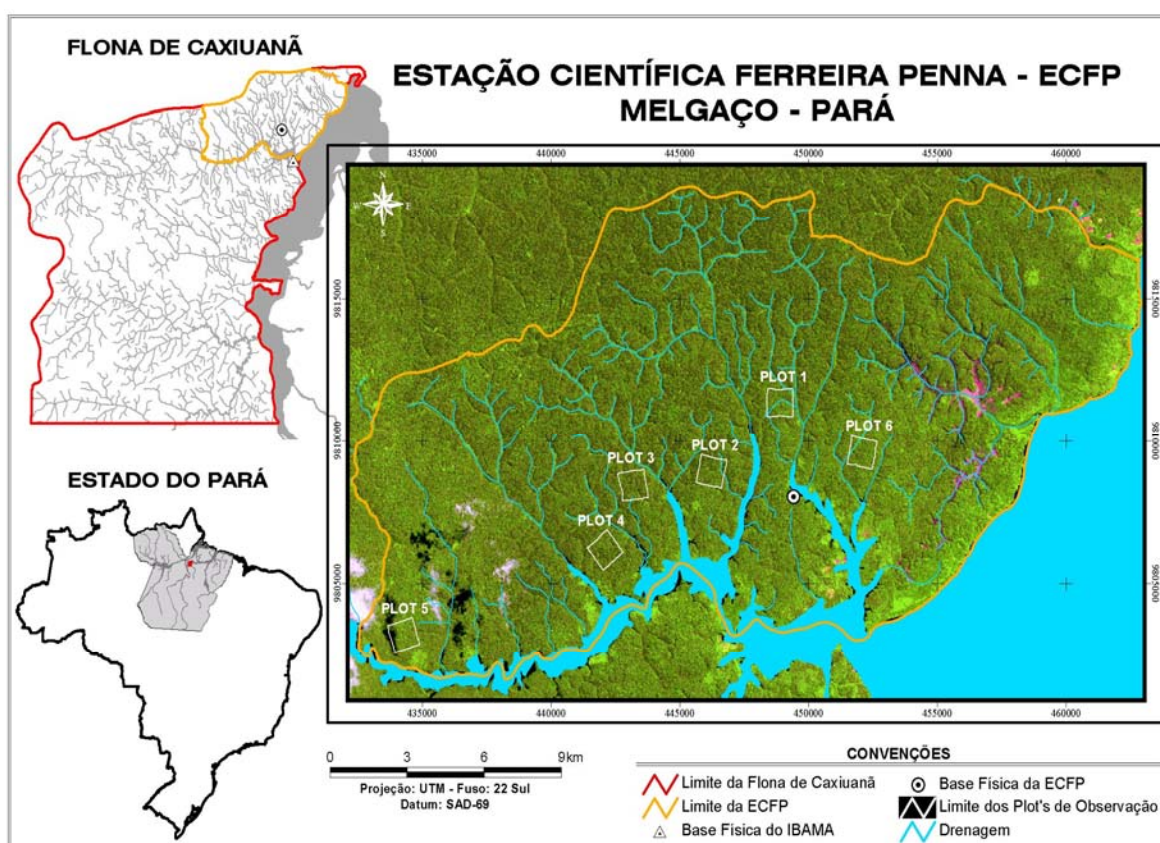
FLONA DE CAXIUANÃ

ESTAÇÃO CIENTÍFICA FERREIRA PENNA - ECFP
MELGAÇO - PARÁ

435000 440000 445000 450000 455000 460000

N
W E
S

9815000
9810000
9805000

9815000
9810000
9805000

PLOT 1
PLOT 2
PLOT 3
PLOT 4
PLOT 5
PLOT 6

435000 440000 445000 450000 455000 460000

ESTADO DO PARÁ

0 3 6 9km
Projeção: UTM - Fuso: 22 Sul
Datum: SAD-69

CONVENÇÕES
Limite da Flona de Caxiuanã
Limite da ECFP
Base Física do IBAMA
Base Física da ECFP
Limite dos Plot's de Observação
Drenagem